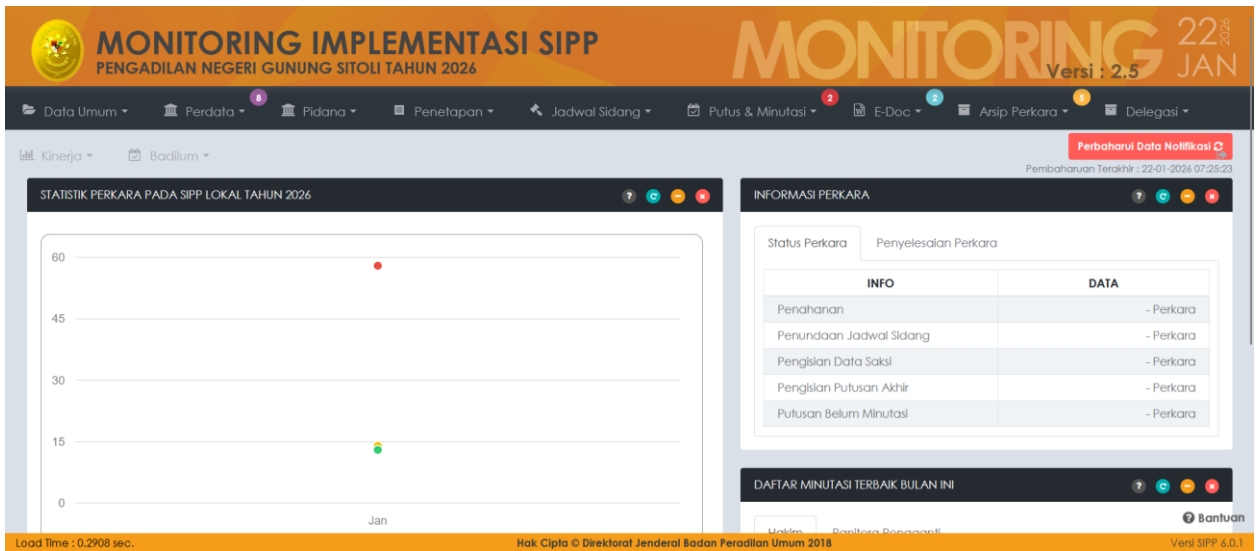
MONITORING IMPLEMENTASI SIPP
PENGADILAN NEGERI GUNUNG SITOLI TAHUN 2026

MONITORING Versi : 2.5 22 2026 JAN

Data Umum ▾ Perdata ▾ 8 Pidana ▾ Penetapan ▾ Jadwal Sidang ▾ Putus & Minutasi ▾ 2 E-Doc ▾ 2 Arsip Perkara ▾ 5 Delegasi ▾

Kinerja ▾ Badilum ▾

Perbaharui Data Notifikasi
Pembaharuan Terakhir : 22-01-2026 07:25:23

STATISTIK PERKARA PADA SIPP LOKAL TAHUN 2026

60
45
30
15
0
Jan

INFORMASI PERKARA

Status Perkara Penyelesaian Perkara

| INFO | DATA |
|---|---|
| Penahanan | - Perkara |
| Penundaan Jadwal Sidang | - Perkara |
| Pengisian Data Saksi | - Perkara |
| Pengisian Putusan Akhir | - Perkara |
| Putusan Belum Minutasi | - Perkara |

DAFTAR MINUTASI TERBAIK BULAN INI

Hakim Panitera Pengganti

Bantuan

Load Time : 0.2908 sec.
Hak Cipta © Direktorat Jenderal Badan Peradilan Umum 2018
Versi SIPP 6.0.1